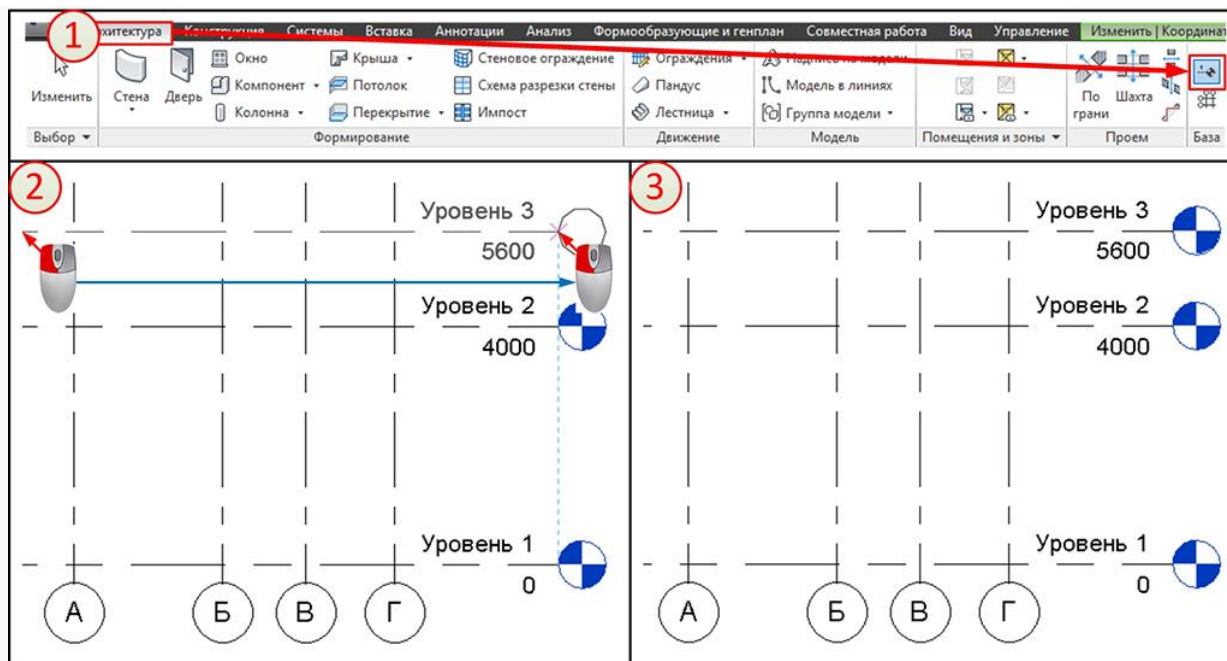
1 хитектура Конструкция Системы Вставка Аннотации Анализ Формообразующие и генплан Совместная работа Вид Управление Изменить | Координат

Изменить Стена Дверь Окно Компонент Колонна Крыша Потолок Перекрытие Стеновое ограждение Схема разрезки стены Импост Ограждения Пандус Лестница Надпись по модели Модель в линиях Группа модели По грани Шахта

Выбор Формирование Движение Модель Помещения и зоны Проем База

2

Уровень 3
5600
Уровень 2
4000
Уровень 1
0

А Б В Г

3

Уровень 3
5600
Уровень 2
4000
Уровень 1
0

А Б В Г